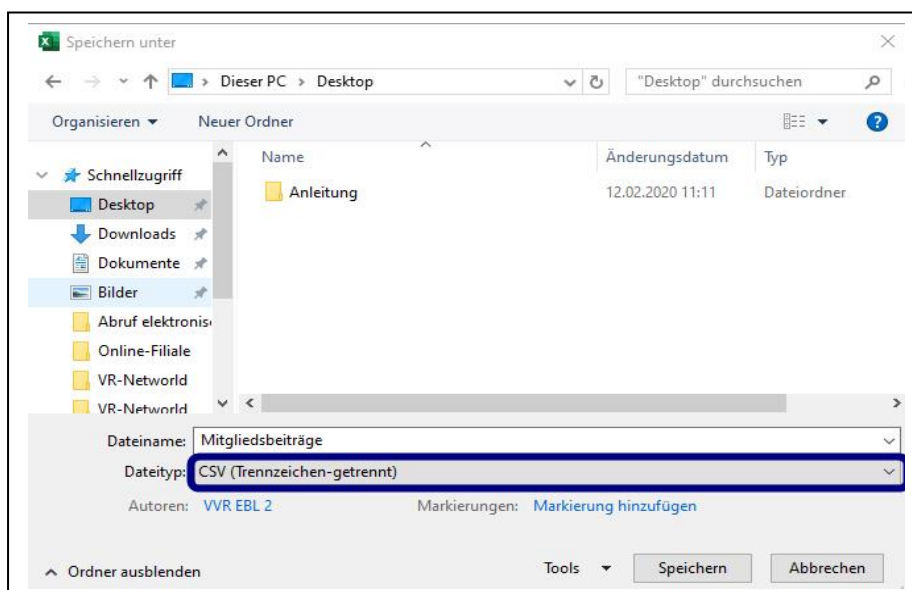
Speichern unter

Dieser PC > Desktop

"Desktop" durchsuchen

Organisieren ▾ Neuer Ordner

Schnellzugriff
Desktop
Downloads
Dokumente
Bilder
Abruf elektronis
Online-Filiale
VR-Networld
VR-Networld

| Name | Änderungsdatum | Typ |
|---|---|---|
| Anleitung | 12.02.2020 11:11 | Dateiordner |

Dateiname: Mitgliedsbeiträge
Dateityp: CSV (Trennzeichen-getrennt)
Autoren: VVR EBL 2 Markierungen: Markierung hinzufügen

Ordner ausblenden Tools ▾ Speichern Abbrechen